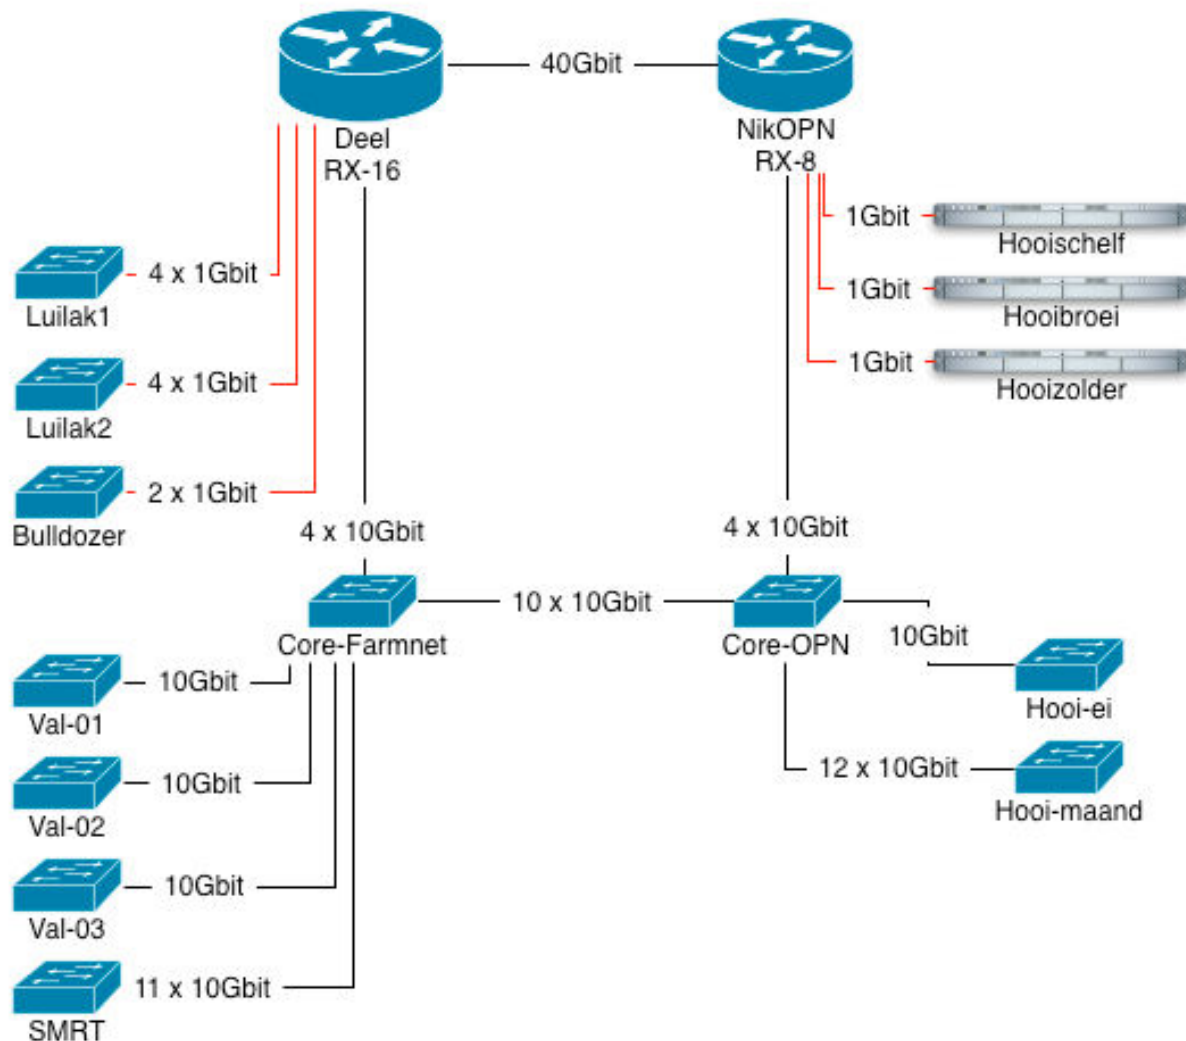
40Gbit

Deel
RX-16

NikOPN
RX-8

1Gbit
Hooischelf

1Gbit
Hooibroei

1Gbit
Hooizolder

4 x 1Gbit
Luilak1

4 x 1Gbit
Luilak2

2 x 1Gbit
Bulldozer

4 x 10Gbit

4 x 10Gbit

10 x 10Gbit

Core-Farmnet

Core-OPN

10Gbit

Hooi-ei

10Gbit
Val-01

10Gbit
Val-02

10Gbit
Val-03

11 x 10Gbit
SMRT

12 x 10Gbit
Hooi-maand